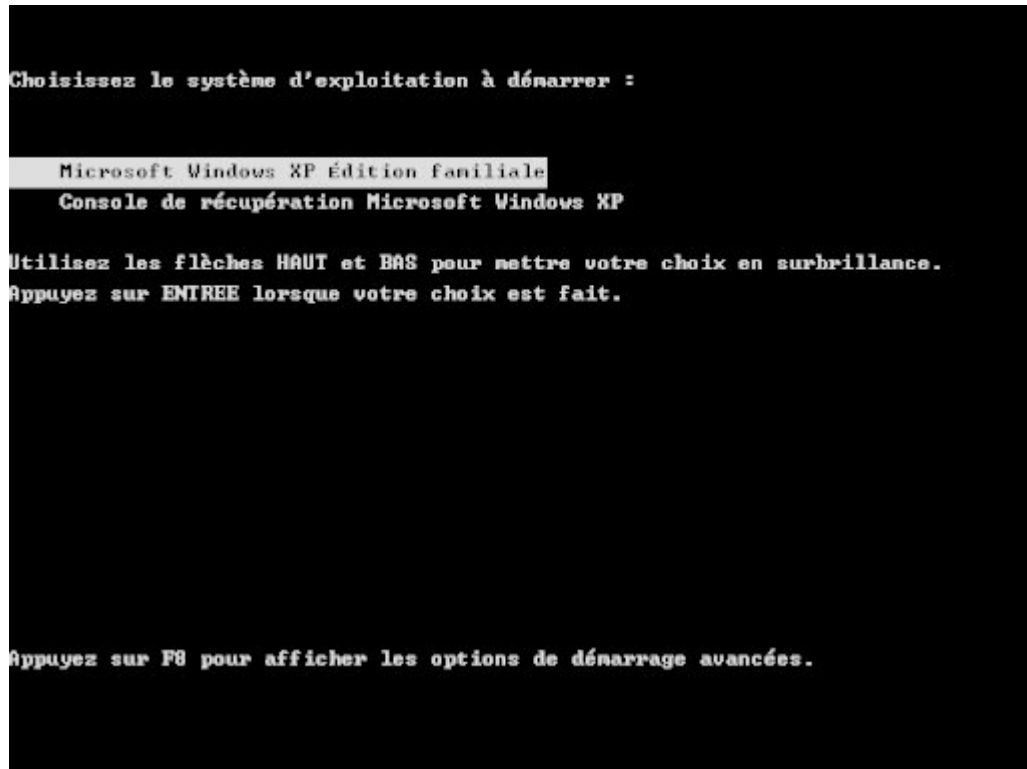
Choisissez le système d'exploitation à démarrer :

Microsoft Windows XP Édition familiale
Console de récupération Microsoft Windows XP

Utilisez les flèches HAUT et BAS pour mettre votre choix en surbrillance.
Appuyez sur ENTREE lorsque votre choix est fait.

Appuyez sur F8 pour afficher les options de démarrage avancées.